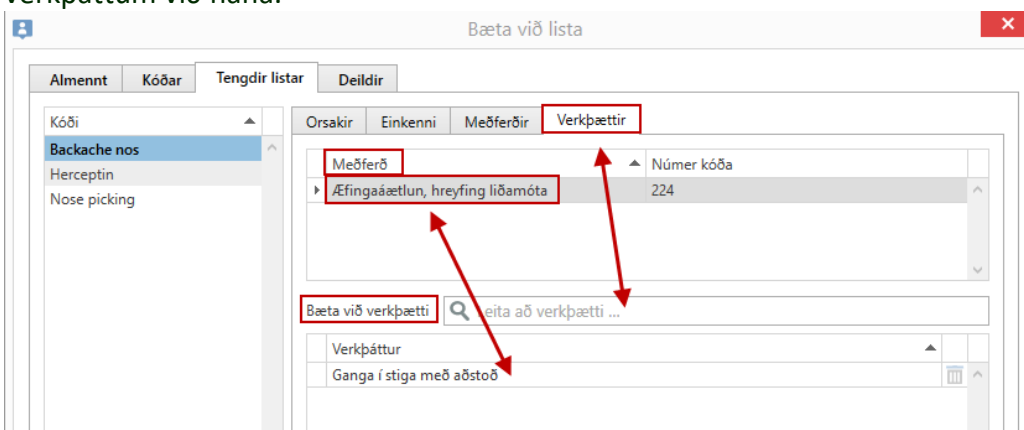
verkþáttum við hann.

Bæta við lista

Almennt | Kóðar | Tengdir listar | Deildir

Kóði
Backache nos
Herceptin
Nose picking

Orsakir | Einkenni | Meðferðir | Verkþættir

| Meðferð | Númer kóða |
|---|---|
| Æfingaáætlun, hreyfing liðamóta | 224 |

Bæta við verkþætti
Leita að verkþætti ...

| Verkþáttur |
|---|
| Ganga í stiga með aðstoð |